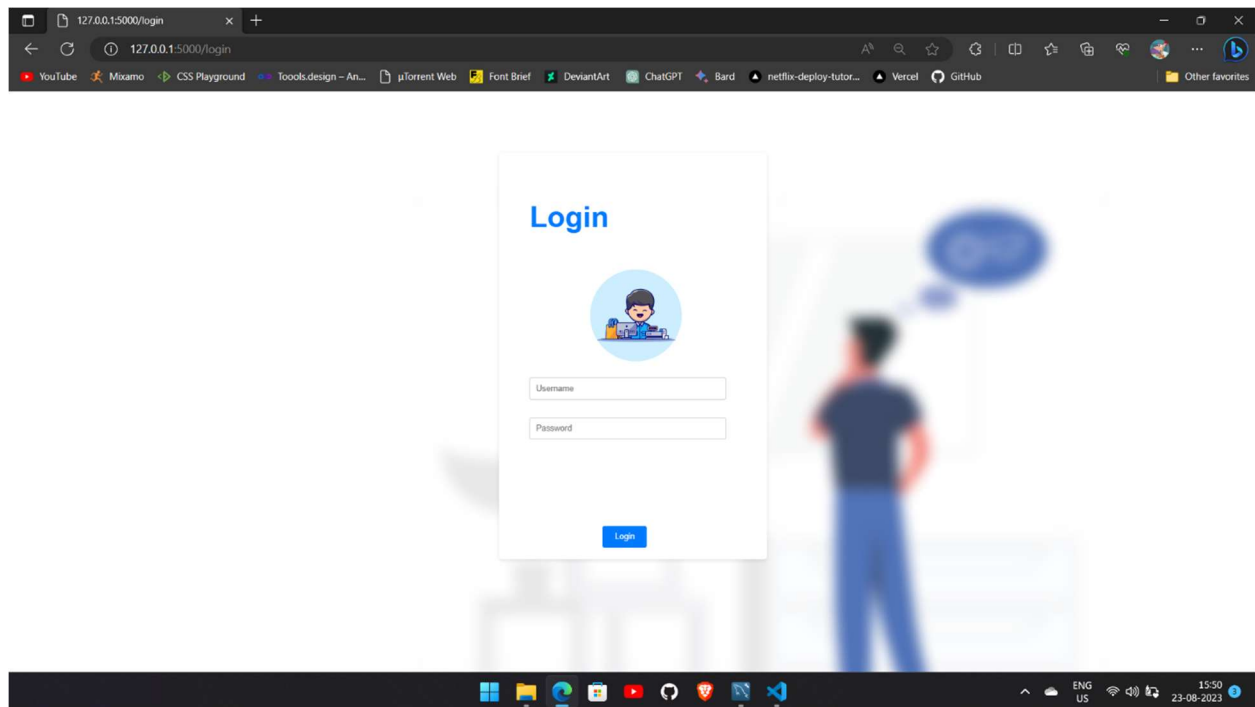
127.0.0.1:5000/login

127.0.0.1:5000/login

YouTube Mixamo CSS Playground Toools.design – An... µTorrent Web Font Brief DeviantArt ChatGPT Bard netflix-deploy-tutor... Vercel GitHub Other favorites

Login

Username

Password

Login

ENG US 15:50 23-08-2023